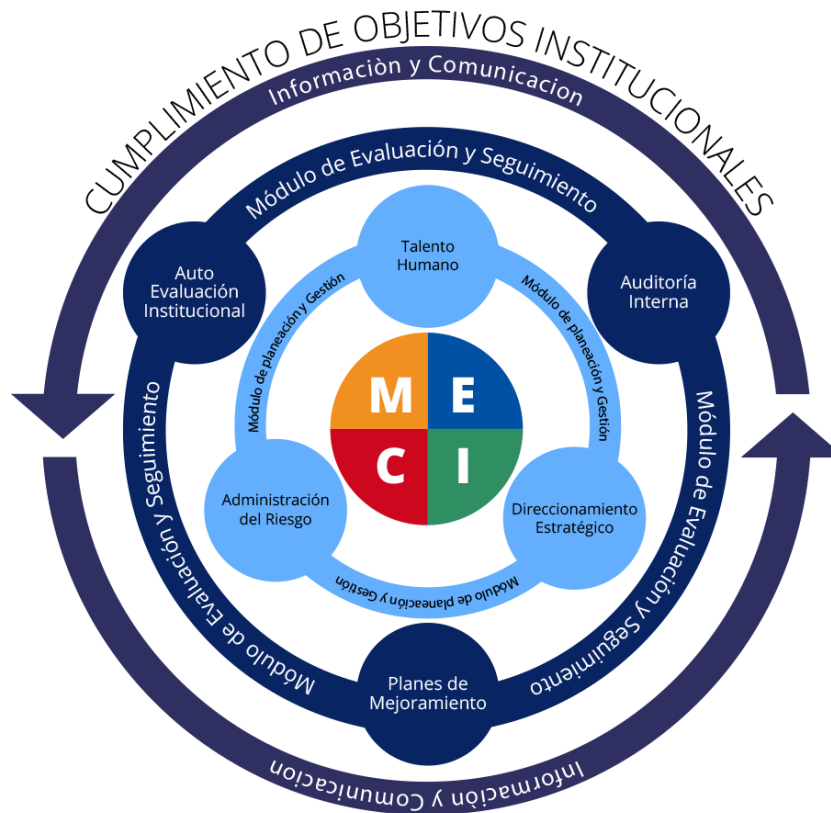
CUMPLIMIENTO DE OBJETIVOS INSTITUCIONALES

Informaciòn y Comunicacion

Módulo de Evaluación y Seguimiento

Auto Evaluación Institucional

Talento Humano

Auditoría Interna

Módulo de planeación y Gestión

Módulo de planeación y Gestión

M E C I

Administración del Riesgo

Direccionamiento Estratégico

Módulo de planeación y Gestión

Módulo de Evaluación y Seguimiento

Módulo de Evaluación y Seguimiento

Planes de Mejoramiento

Información y Comunicacion